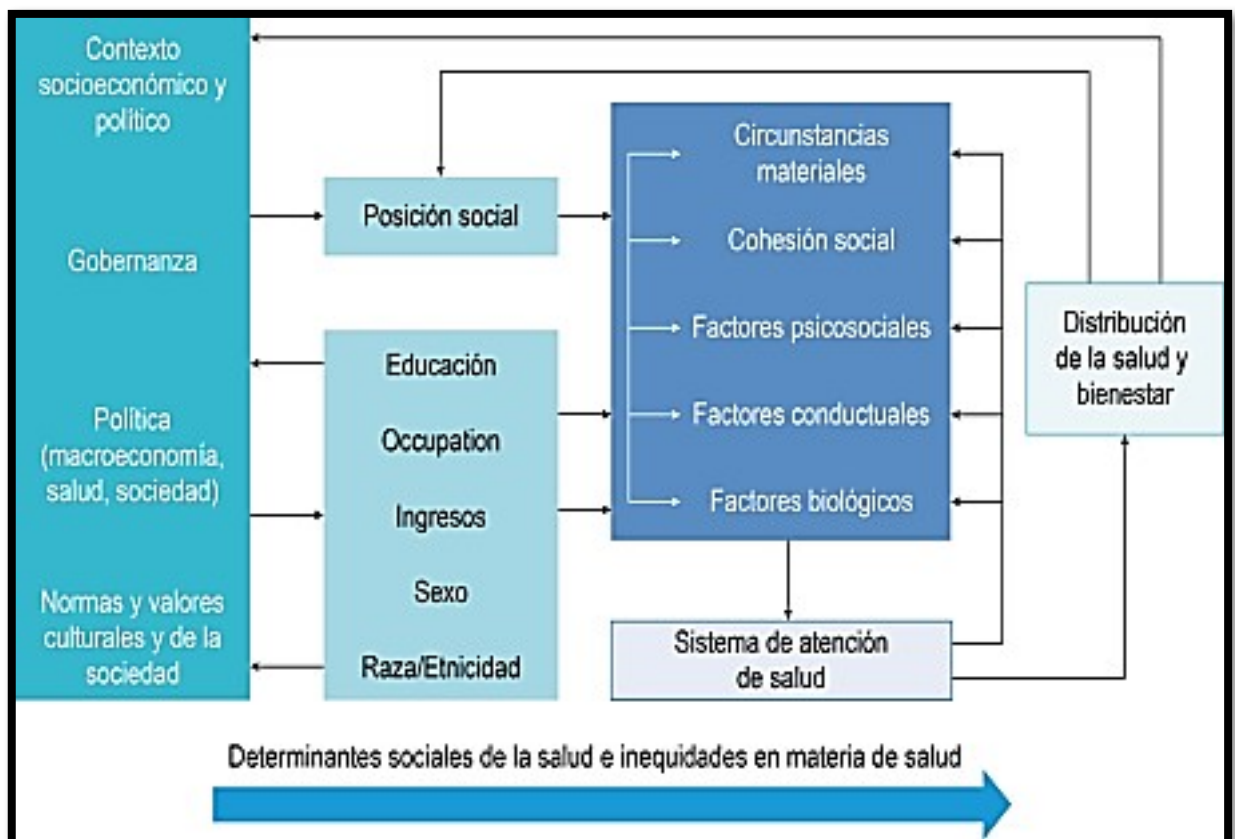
Contexto socioeconómico y político

Gobernanza

Política (macroeconomía, salud, sociedad)

Normas y valores culturales y de la sociedad

Posición social

Educación

Occupation

Ingresos

Sexo

Raza/Etnicidad

Circunstancias materiales

Cohesión social

Factores psicosociales

Factores conductuales

Factores biológicos

Sistema de atención de salud

Distribución de la salud y bienestar

Determinantes sociales de la salud e inequidades en materia de salud